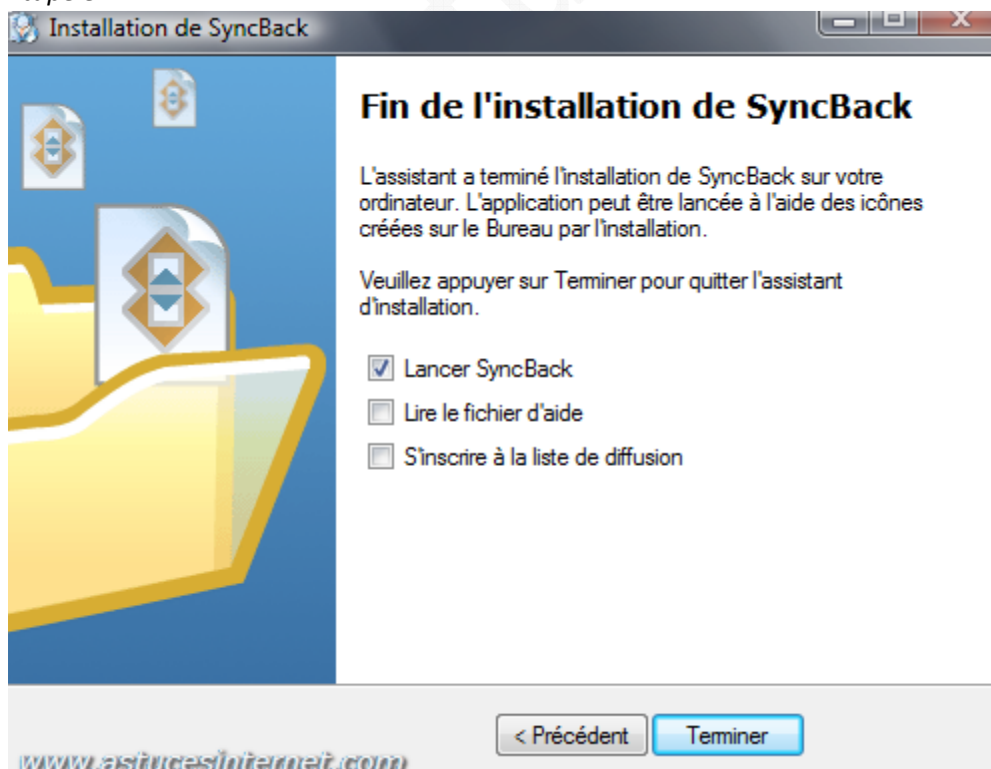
Installation de SyncBack

Fin de l'installation de SyncBack

L'assistant a terminé l'installation de SyncBack sur votre ordinateur. L'application peut être lancée à l'aide des icônes créées sur le Bureau par l'installation.

Veuillez appuyer sur Terminer pour quitter l'assistant d'installation.

Lancer SyncBack

Lire le fichier d'aide

S'inscrire à la liste de diffusion

< Précédent

Terminer

www.astucesinternet.com